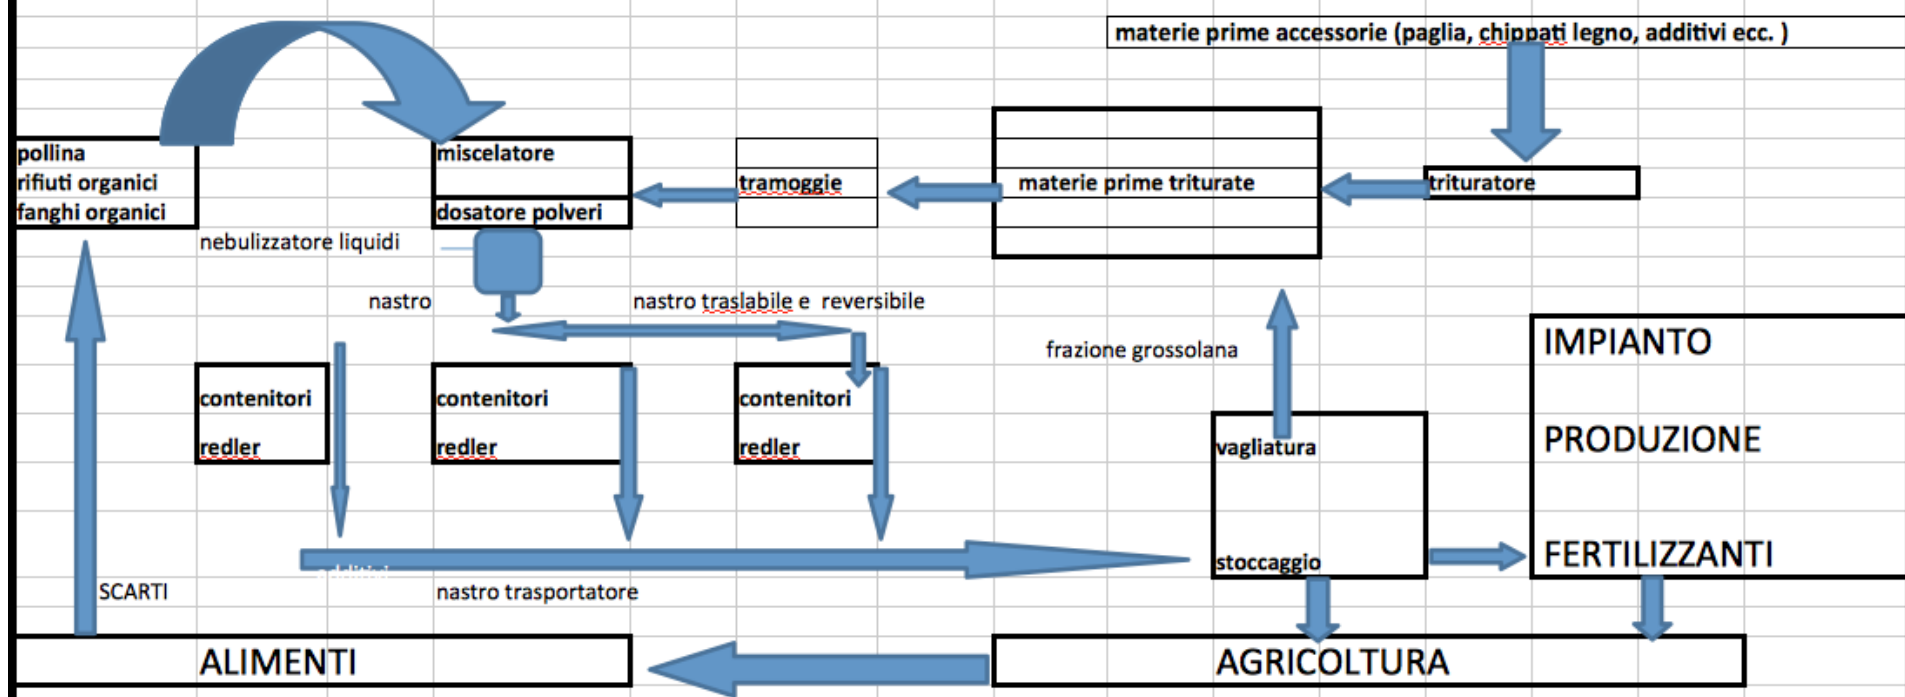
materie prime accessorie (paglia, chippati legno, additivi ecc. )

pollina
rifiuti organici
fanghi organici

miscelatore

dosatore polveri

tramoggie

materie prime triturate

trituratore

nebulizzatore liquidi

nastro

nastro traslabile e reversibile

frazione grossolana

contenitori
redler

contenitori
redler

contenitori
redler

vagliatura

stoccaggio

IMPIANTO

PRODUZIONE

FERTILIZZANTI

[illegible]

SCARTI

nastro trasportatore

ALIMENTI

AGRICOLTURA